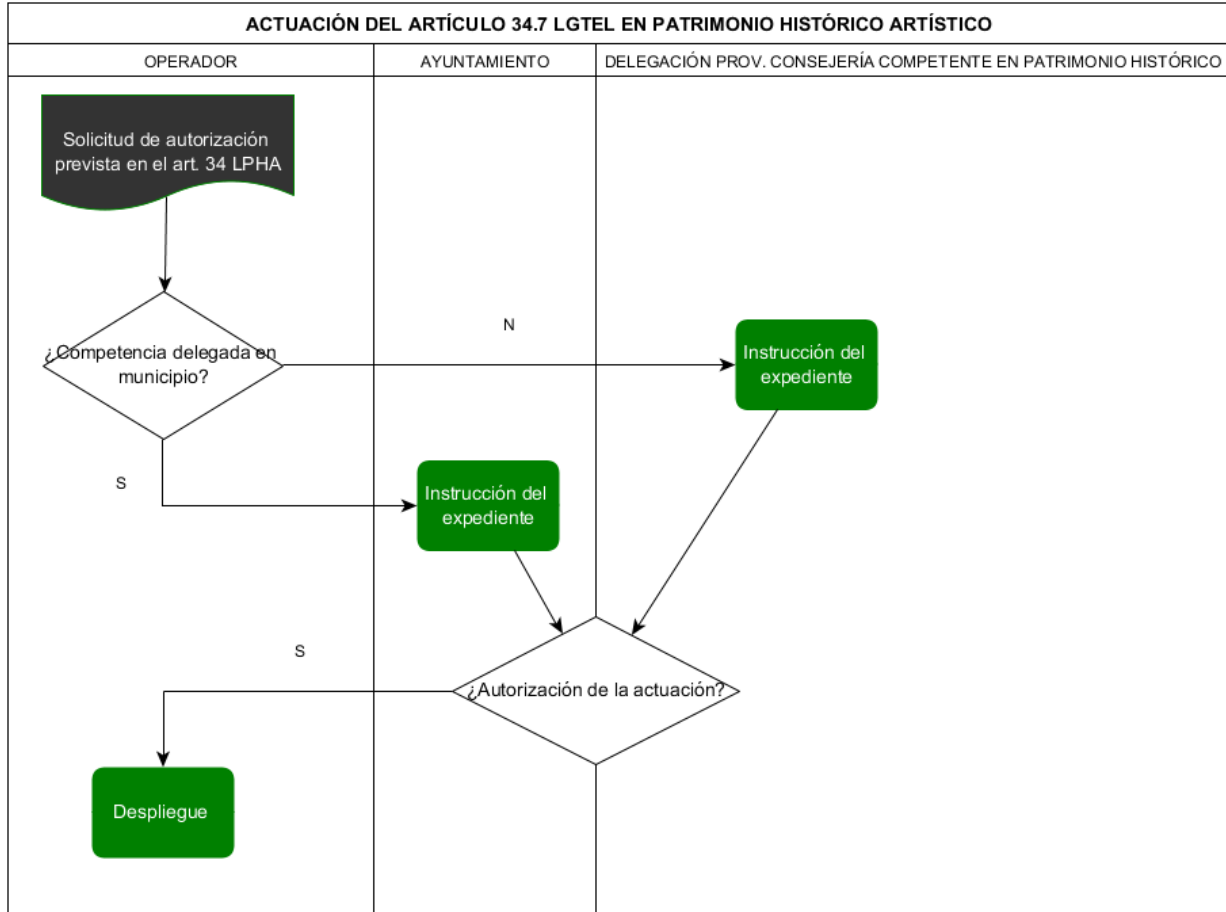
ACTUACIÓN DEL ARTÍCULO 34.7 LGTEL EN PATRIMONIO HISTÓRICO ARTÍSTICO

| OPERADOR | AYUNTAMIENTO | DELEGACIÓN PROV. CONSEJERÍA COMPETENTE EN PATRIMONIO HISTÓRICO |
|---|---|---|

Solicitud de autorización prevista en el art. 34 LPHA

¿Competencia delegada en municipio?

N

Instrucción del expediente

S

Instrucción del expediente

S

¿Autorización de la actuación?

Despliegue